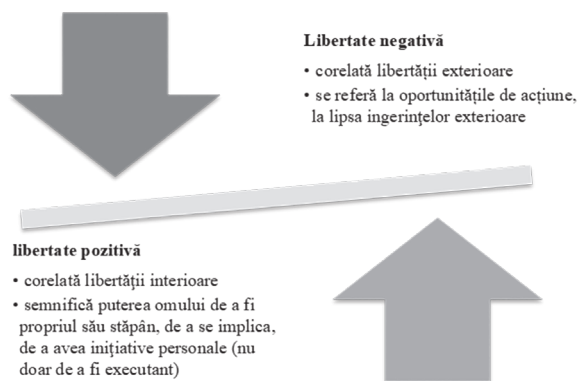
Libertate negativă

• corelată libertății exterioare
• se referă la oportunitățile de acțiune, la lipsa ingerințelor exterioare

libertate pozitivă

• corelată libertății interioare
• semnifică puterea omului de a fi propriul său stăpân, de a se implica, de a avea inițiative personale (nu doar de a fi executant)